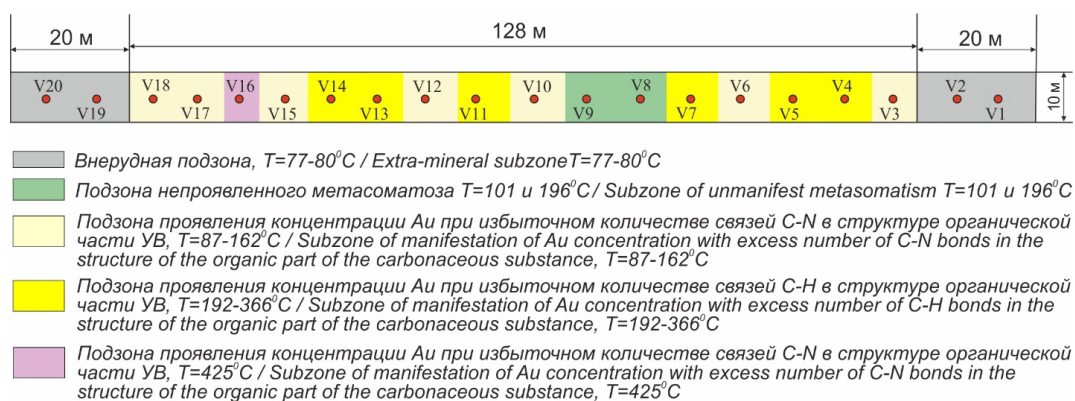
20 м

128 м

20 м

10 м

V20 V19 V18 V17 V16 V15 V14 V13 V12 V11 V10 V9 V8 V7 V6 V5 V4 V3 V2 V1

Внерудная подзона, $T=77\text{-}80^0C$ / Extra-mineral subzone$T=77\text{-}80^0C$

Подзона непроявленного метасоматоза $T=101$ и $196^0C$ / Subzone of unmanifest metasomatism $T=101$ и $196^0C$

Подзона проявления концентрации Au при избыточном количестве связей C-N в структуре органической части УВ, $T=87\text{-}162^0C$ / Subzone of manifestation of Au concentration with excess number of C-N bonds in the structure of the organic part of the carbonaceous substance, $T=87\text{-}162^0C$

Подзона проявления концентрации Au при избыточном количестве связей C-H в структуре органической части УВ, $T=192\text{-}366^0C$ / Subzone of manifestation of Au concentration with excess number of C-H bonds in the structure of the organic part of the carbonaceous substance, $T=192\text{-}366^0C$

Подзона проявления концентрации Au при избыточном количестве связей C-N в структуре органической части УВ, $T=425^0C$ / Subzone of manifestation of Au concentration with excess number of C-N bonds in the structure of the organic part of the carbonaceous substance, $T=425^0C$